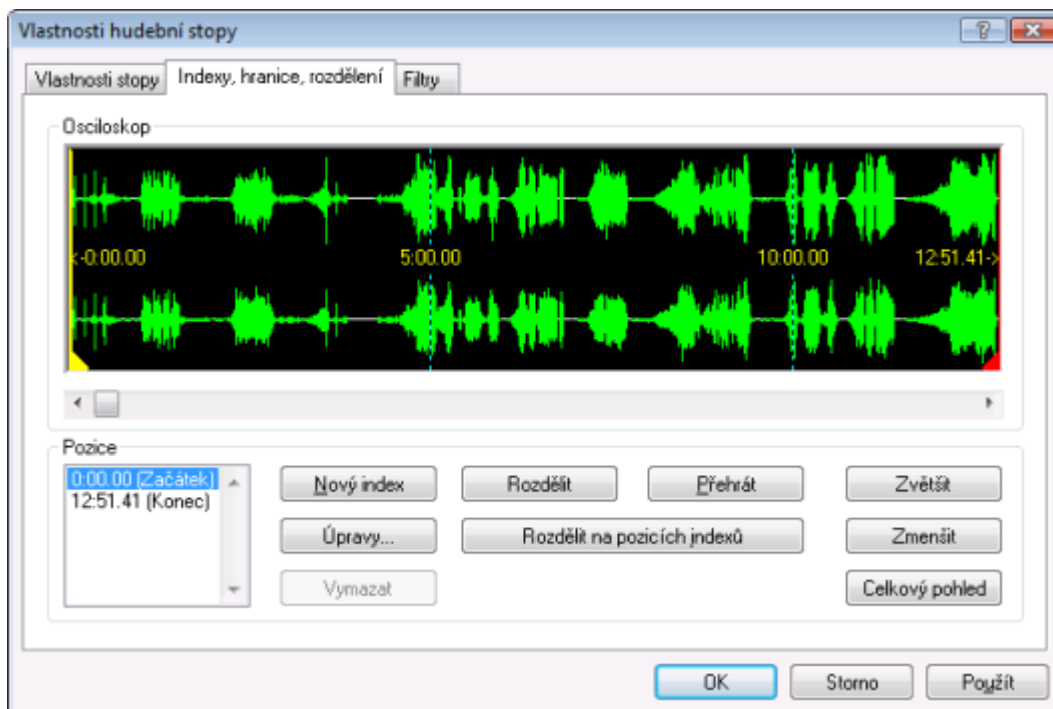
Vlastnosti hudební stopy

Vlastnosti stopy | Indexy, hranice, rozdělení | Filtry

Osciloskop

<-0:00.00
5:00.00
10:00.00
12:51.41->

Pozice

0:00.00 (Začátek)
12:51.41 (Konec)

Nový index
Rozdělit
Přehrát
Zvětšit
Úpravy...
Rozdělit na pozicích indexů
Zmenšit
Vymazat
Celkový pohled

OK
Storno
Použít